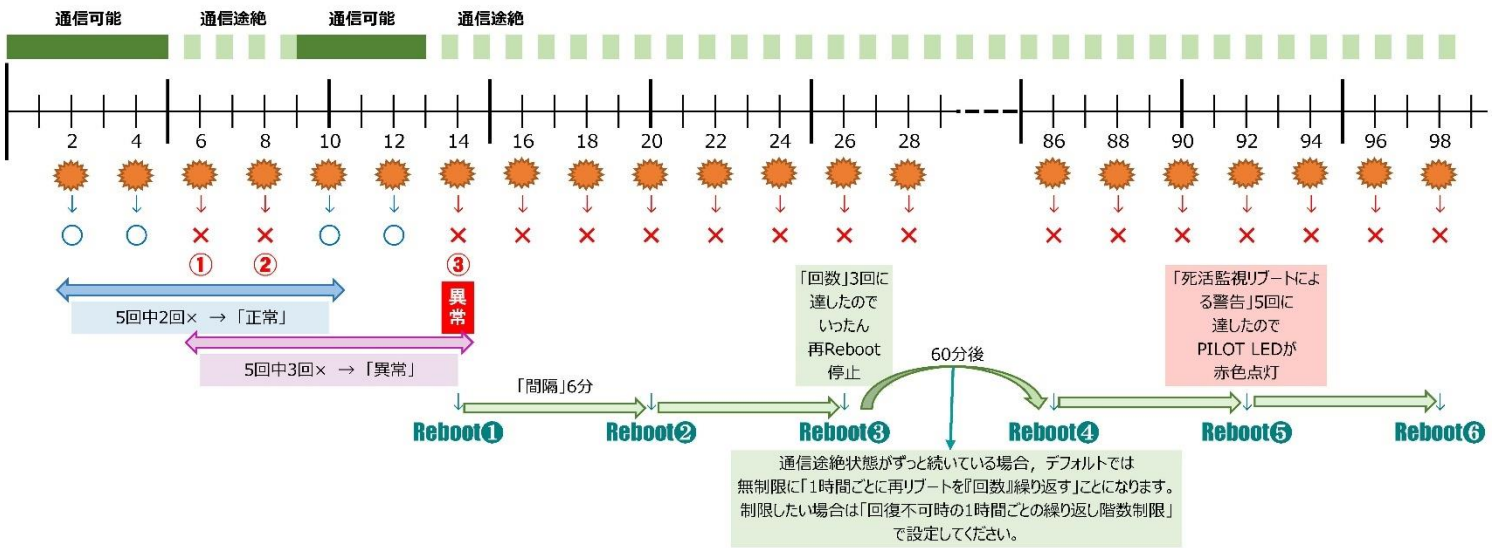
通信可能　通信途絶　通信可能　通信途絶

2　4　6　8　10　12　14　16　18　20　22　24　26　28　86　88　90　92　94　96　98

○　○　×　×　○　○　×　×　×　×　×　×　×　×　×　×　×　×　×　×　×

①　②　③

異常

5回中2回×　→「正常」

5回中3回×　→「異常」

「間隔」6分

「回数」3回に達したのでいったん再Reboot停止

60分後

「死活監視リブートによる警告」5回に達したのでPILOT LEDが赤色点灯

Reboot❶　Reboot❷　Reboot❸　Reboot❹　Reboot❺　Reboot❻

通信途絶状態がずっと続いている場合，デフォルトでは無制限に「1時間ごとに再リブートを『回数』繰り返す」ことになります。制限したい場合は「回復不可時の1時間ごとの繰り返し階数制限」で設定してください。